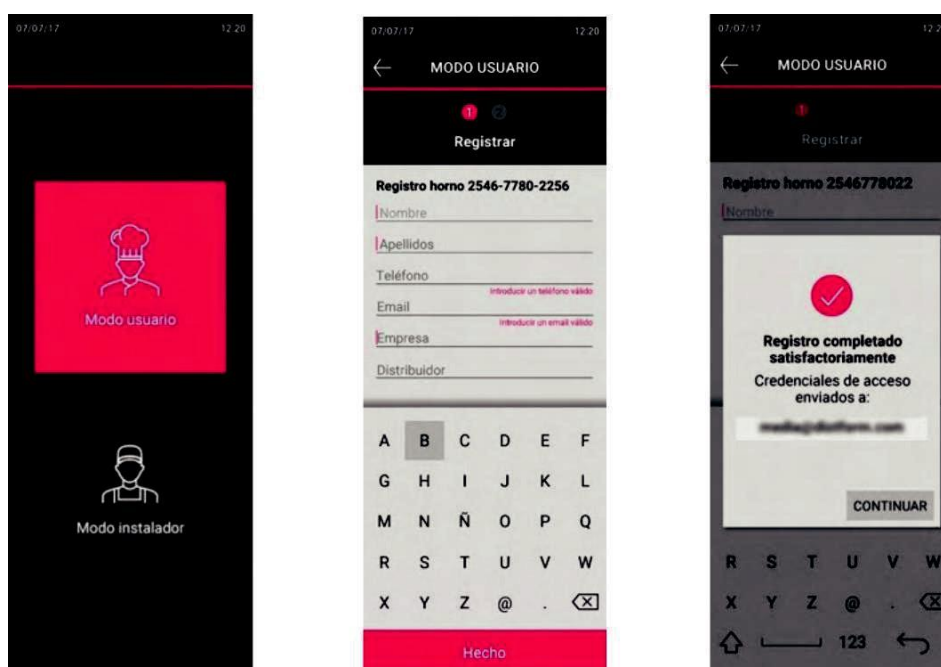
07/07/17 12:20

Modo usuario

Modo instalador

07/07/17 12:20

MODO USUARIO

1 2

Registrar

Registro horno 2546-7780-2256

Nombre

Apellidos

Teléfono

Introducir un teléfono válido

Email

Introducir un email válido

Empresa

Distribuidor

A B C D E F

G H I J K L

M N Ñ O P Q

R S T U V W

X Y Z @ .

Hecho

07/07/17 12:2

MODO USUARIO

1

Registrar

Registro horno 2546778022

Nombre

Registro completado satisfactoriamente

Credenciales de acceso enviados a:

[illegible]

CONTINUAR

R S T U V W

X Y Z @ .

123